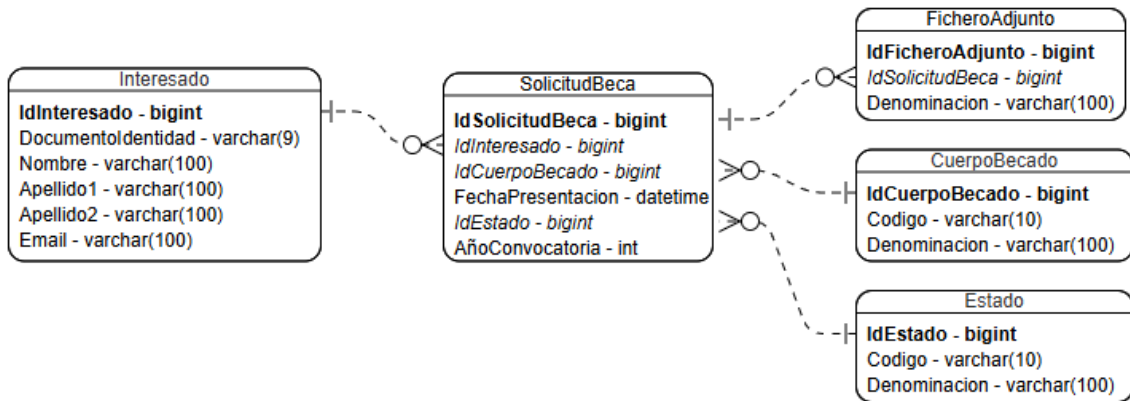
Interesado
IdInteresado - bigint
DocumentoIdentidad - varchar(9)
Nombre - varchar(100)
Apellido1 - varchar(100)
Apellido2 - varchar(100)
Email - varchar(100)

SolicitudBeca
IdSolicitudBeca - bigint
IdInteresado - bigint
IdCuerpoBecado - bigint
FechaPresentacion - datetime
IdEstado - bigint
AñoConvocatoria - int

FicheroAdjunto
IdFicheroAdjunto - bigint
IdSolicitudBeca - bigint
Denominacion - varchar(100)

CuerpoBecado
IdCuerpoBecado - bigint
Codigo - varchar(10)
Denominacion - varchar(100)

Estado
IdEstado - bigint
Codigo - varchar(10)
Denominacion - varchar(100)